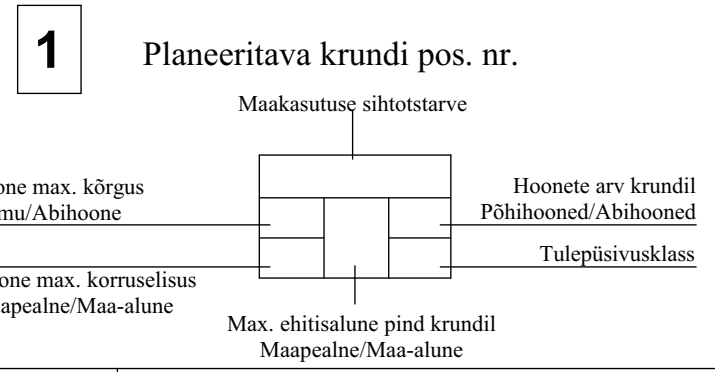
1

Planeeritava krundi pos. nr.

Maakasutuse sihtotstarve

one max. kõrgus
mu/Abihoone

one max. korruselisus
apealne/Maa-alune

Hoonete arv krundil
Põhihooned/Abihooned

Tulepüsivusklass

Max. ehitisalune pind krundil
Maapealne/Maa-alune